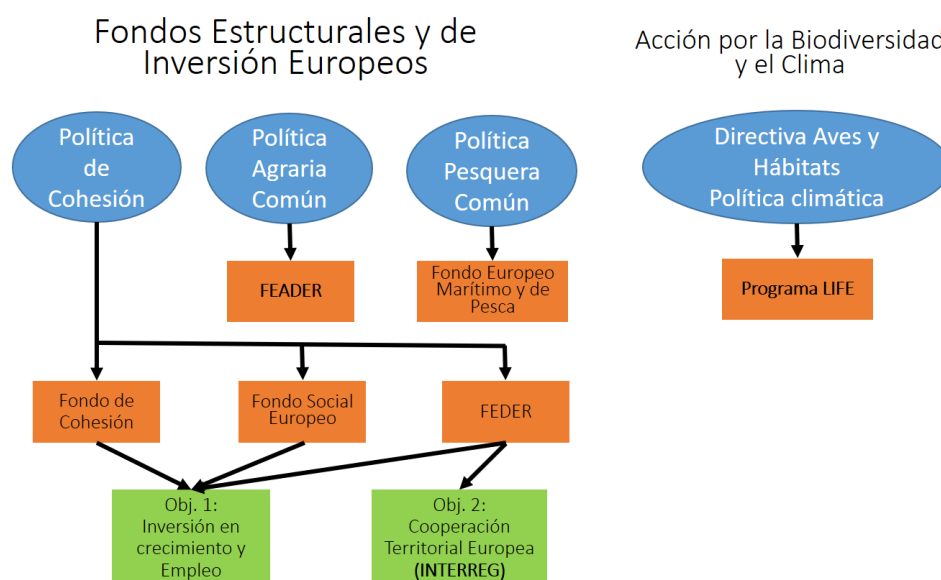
Fondos Estructurales y de Inversión Europeos

Acción por la Biodiversidad y el Clima

Política de Cohesión

Política Agraria Común

Política Pesquera Común

Directiva Aves y Hábitats Política climática

FEADER

Fondo Europeo Marítimo y de Pesca

Programa LIFE

Fondo de Cohesión

Fondo Social Europeo

FEDER

Obj. 1: Inversión en crecimiento y Empleo

Obj. 2: Cooperación Territorial Europea (INTERREG)